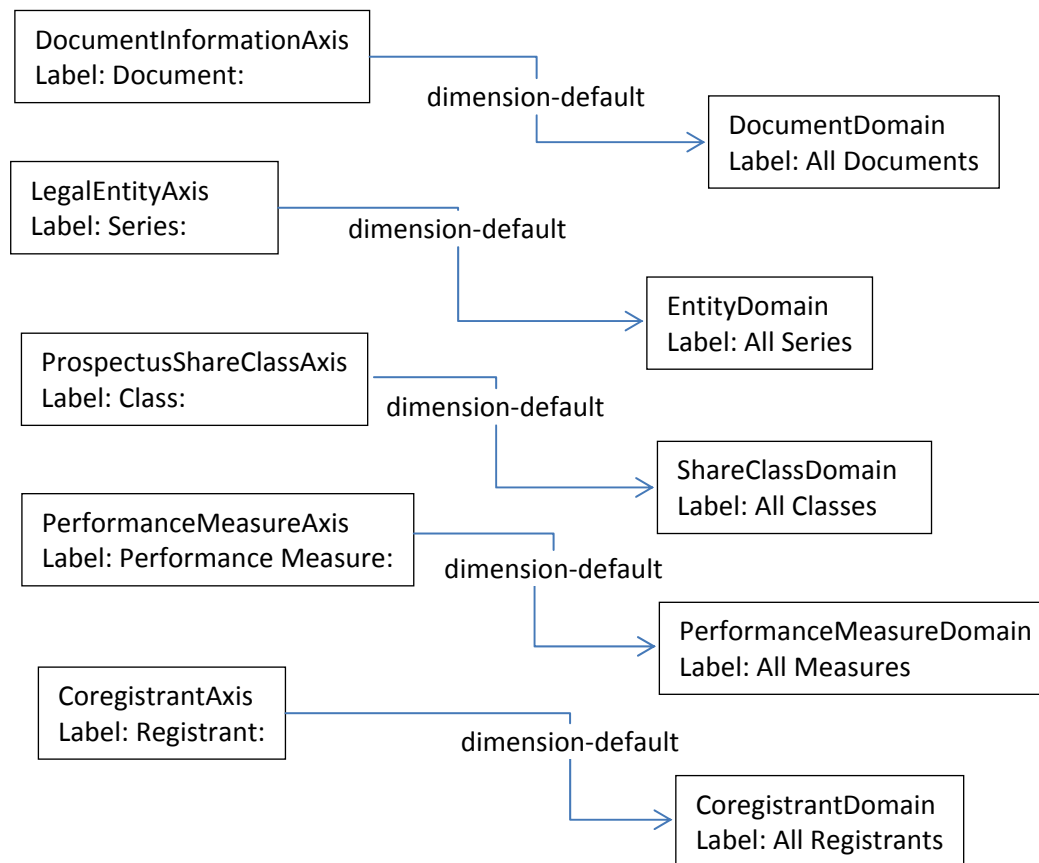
DocumentInformationAxis
Label: Document:

dimension-default

DocumentDomain
Label: All Documents

LegalEntityAxis
Label: Series:

dimension-default

EntityDomain
Label: All Series

ProspectusShareClassAxis
Label: Class:

dimension-default

ShareClassDomain
Label: All Classes

PerformanceMeasureAxis
Label: Performance Measure:

dimension-default

PerformanceMeasureDomain
Label: All Measures

CoregistrantAxis
Label: Registrant:

dimension-default

CoregistrantDomain
Label: All Registrants